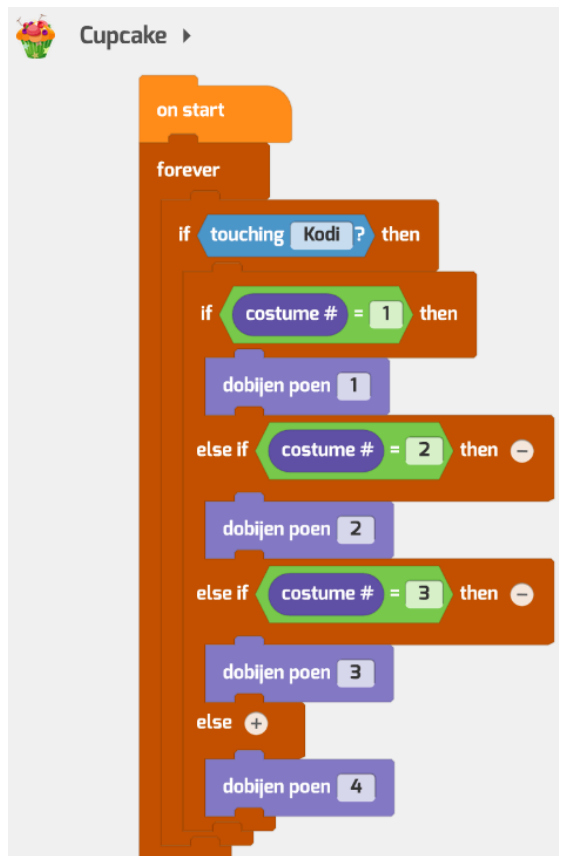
Cupcake

on start

forever

if touching Kodi ? then

if costume # = 1 then

dobijen poen 1

else if costume # = 2 then

dobijen poen 2

else if costume # = 3 then

dobijen poen 3

else

dobijen poen 4